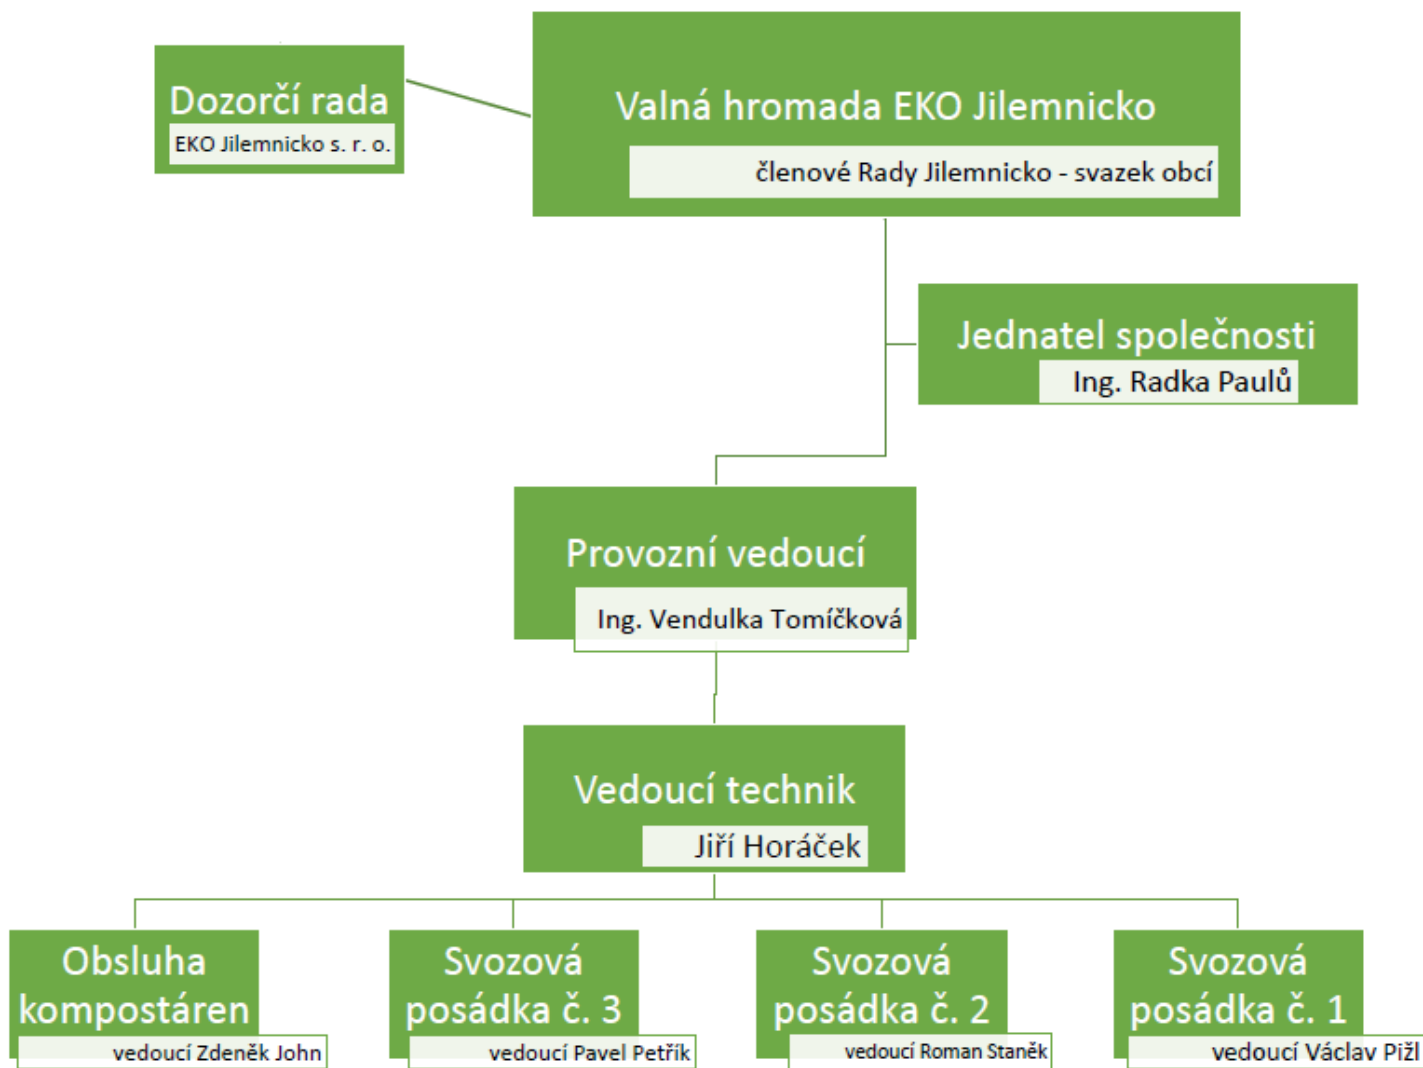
Dozorčí rada
EKO Jilemnicko s. r. o.

Valná hromada EKO Jilemnicko
členové Rady Jilemnicko - svazek obcí

Jednatel společnosti
Ing. Radka Paulů

Provozní vedoucí
Ing. Vendulka Tomíčková

Vedoucí technik
Jiří Horáček

Obsluha kompostáren
vedoucí Zdeněk John

Svozová posádka č. 3
vedoucí Pavel Petřík

Svozová posádka č. 2
vedoucí Roman Staněk

Svozová posádka č. 1
vedoucí Václav Pižl